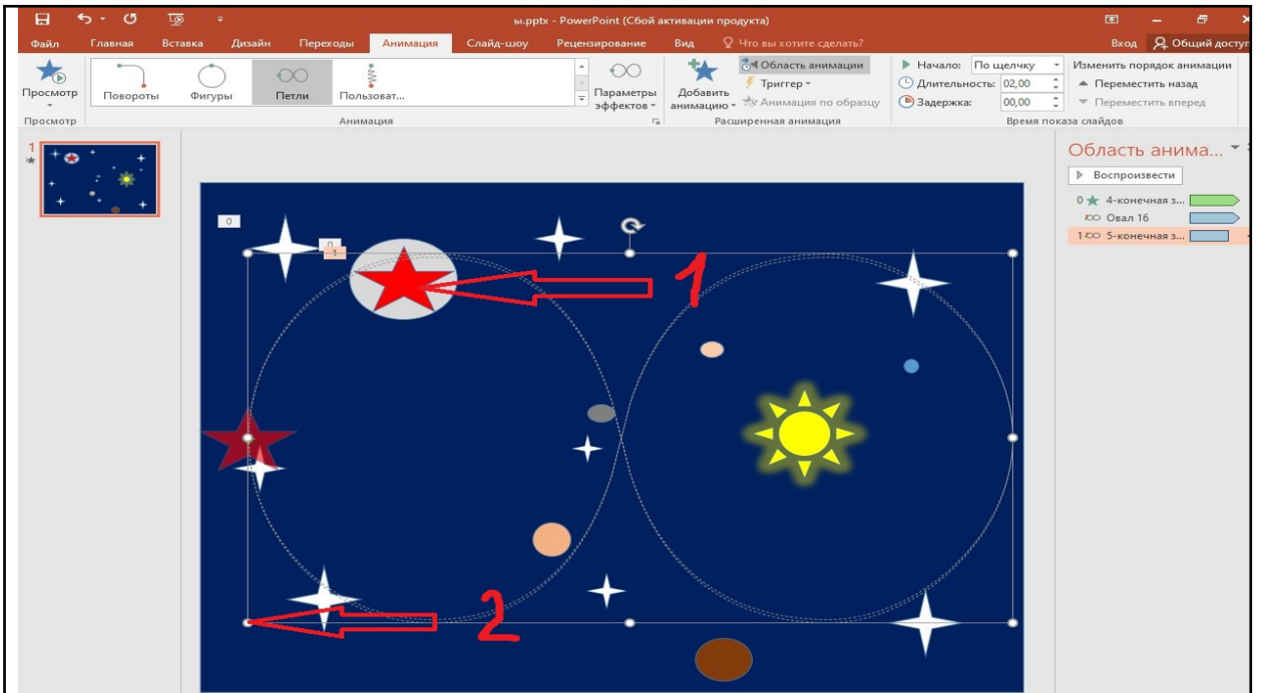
ы.pptx - PowerPoint (Сбой активации продукта)

Файл Главная Вставка Дизайн Переходы Анимация Слайд-шоу Рецензирование Вид Что вы хотите сделать? Вход Общий доступ

Просмотр
Повороты Фигуры Петли Пользоват...
Параметры эффектов
Добавить анимацию
Область анимации
Триггер
Анимация по образцу
Начало: По щелчку
Длительность: 02,00
Задержка: 00,00
Изменить порядок анимации
Переместить назад
Переместить вперед

Просмотр
Анимация
Расширенная анимация
Время показа слайдов

1

0
0
1

1
2

Область анима...
Воспроизвести
0 4-конечная з...
Овал 16
1 5-конечная з...